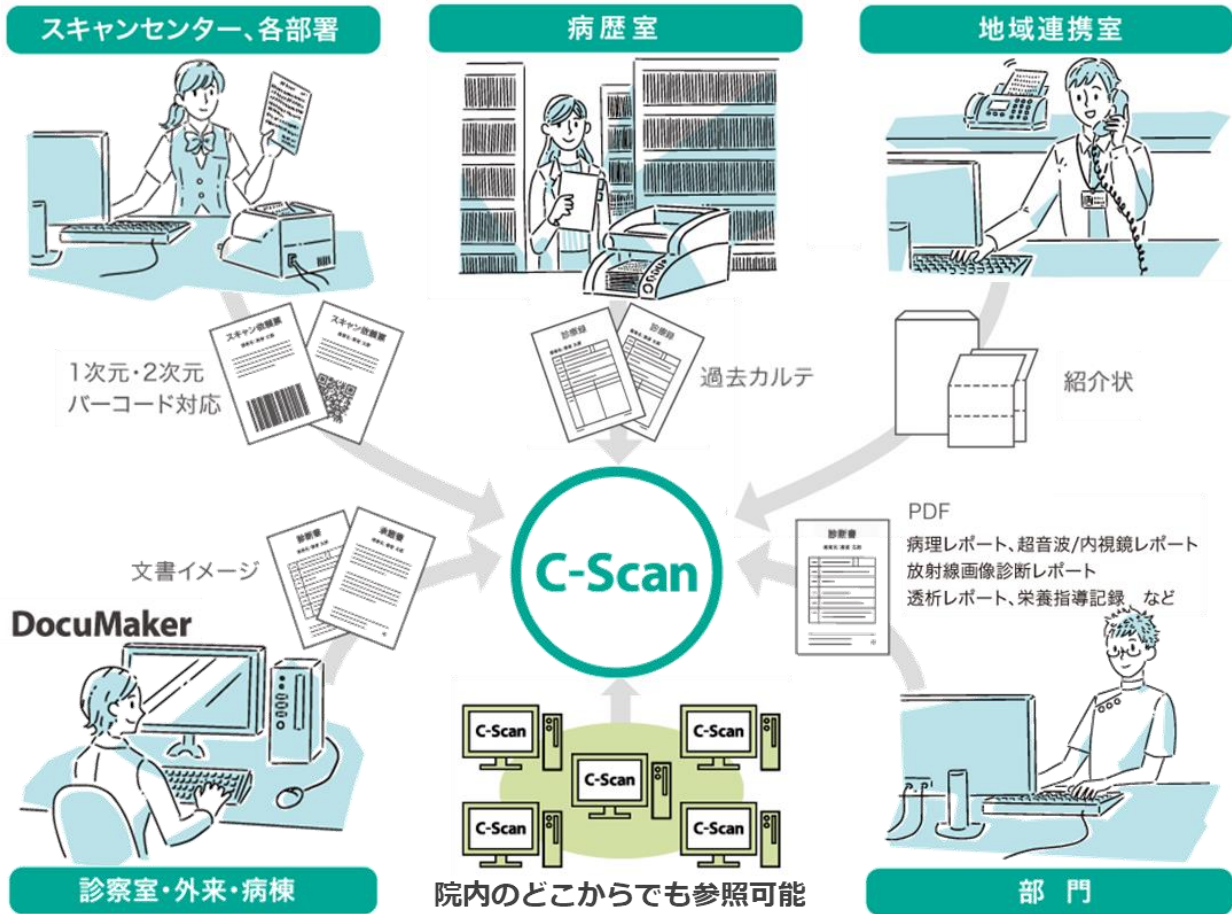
スキャンセンター、各部署

病歴室

地域連携室

スキャン依頼書

スキャン依頼書

1次元・2次元
バーコード対応

診療録

診療録

過去カルテ

紹介状

C-Scan

文書イメージ

診断書

承諾書

DocuMaker

診断書

PDF
病理レポート、超音波/内視鏡レポート
放射線画像診断レポート
透析レポート、栄養指導記録　など

C-Scan

C-Scan

C-Scan

C-Scan

C-Scan

診察室・外来・病棟

院内のどこからでも参照可能

部　門